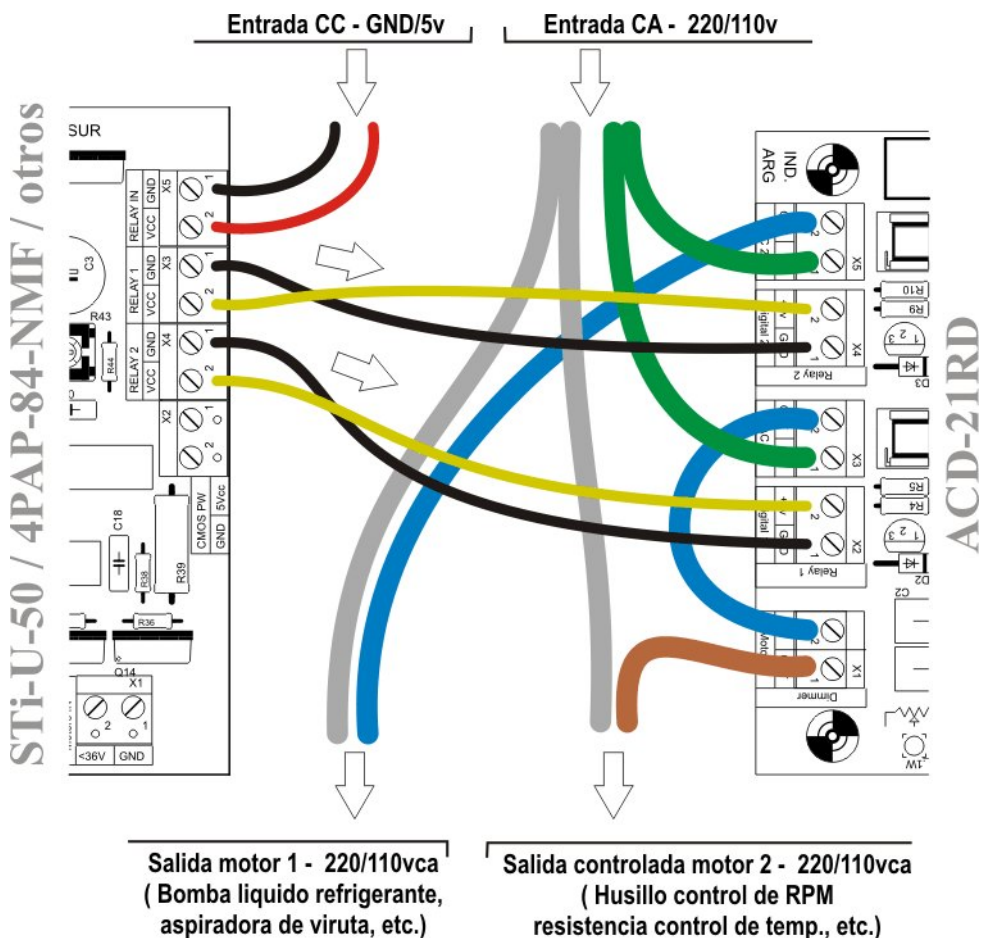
Entrada CC - GND/5v

Entrada CA - 220/110v

STi-U-50 / 4PAP-84-NMF / otros

SUR

RELAY IN
GND
VCC
X5
1
2

RELAY 1
GND
VCC
X3
1
2

RELAY 2
GND
VCC
X4
1
2

X2
1
2

C3
R43
R44
C18
R38
R39
R36
CMOS PW
GND
5Vcc
Q14
X1
2
1
<36V
GND

ACD-21RD

IND.
ARG

X5
2
1

X4
2
1
Relay 2

X3
2
1

X2
2
1
Relay 1

X1
2
1
Dimmer

R10
R9
D3
R5
R4
D2
C2
1W

Salida motor 1 - 220/110vca
( Bomba liquido refrigerante, aspiradora de viruta, etc.)

Salida controlada motor 2 - 220/110vca
( Husillo control de RPM
resistencia control de temp., etc.)